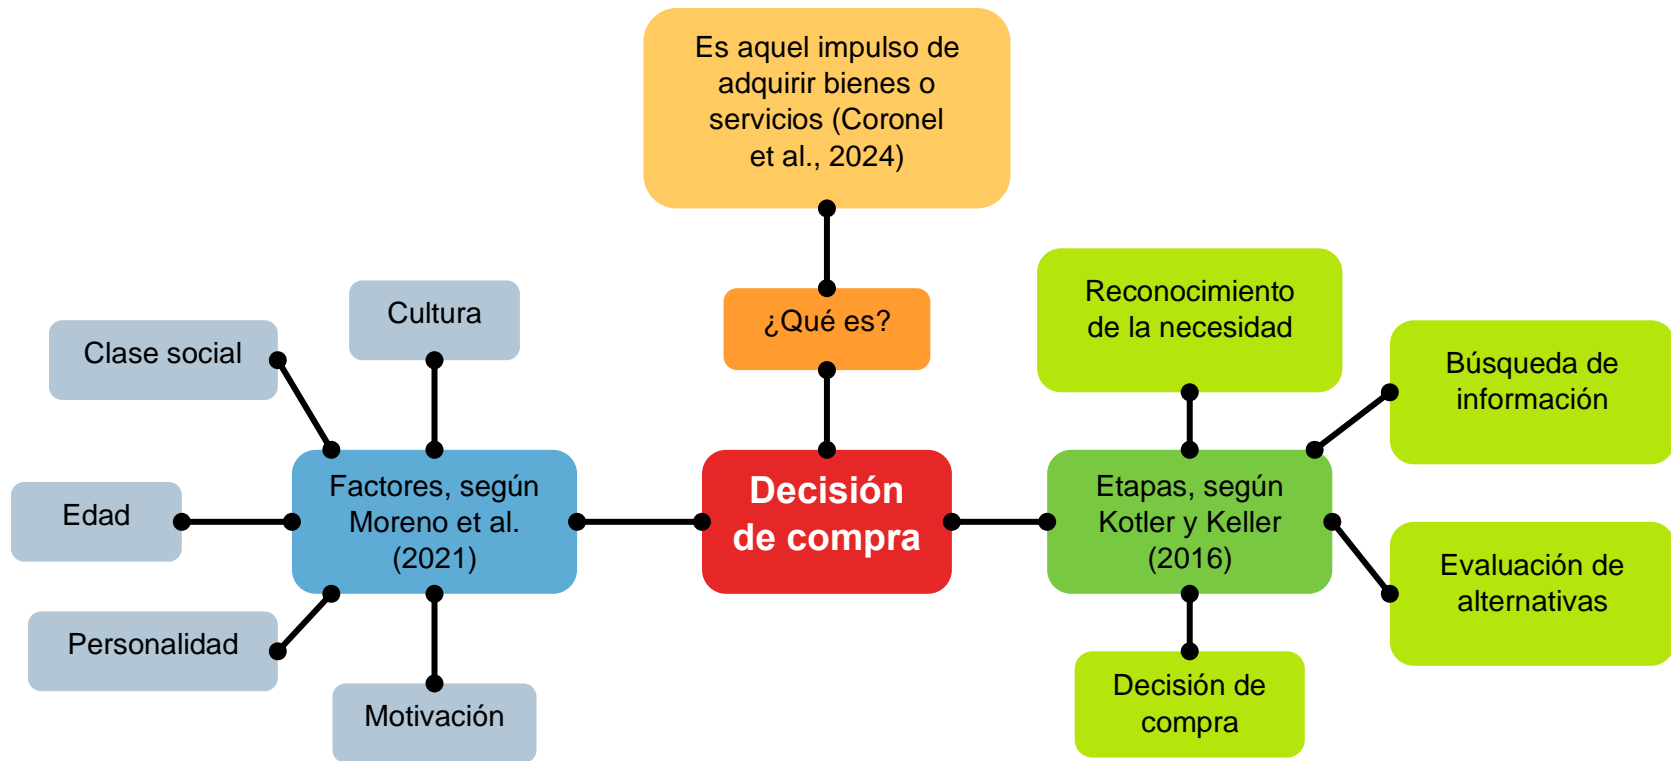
Es aquel impulso de adquirir bienes o servicios (Coronel et al., 2024)

¿Qué es?

Cultura

Clase social

Reconocimiento de la necesidad

Búsqueda de información

Edad

Factores, según Moreno et al. (2021)

Decisión de compra

Etapas, según Kotler y Keller (2016)

Evaluación de alternativas

Personalidad

Motivación

Decisión de compra